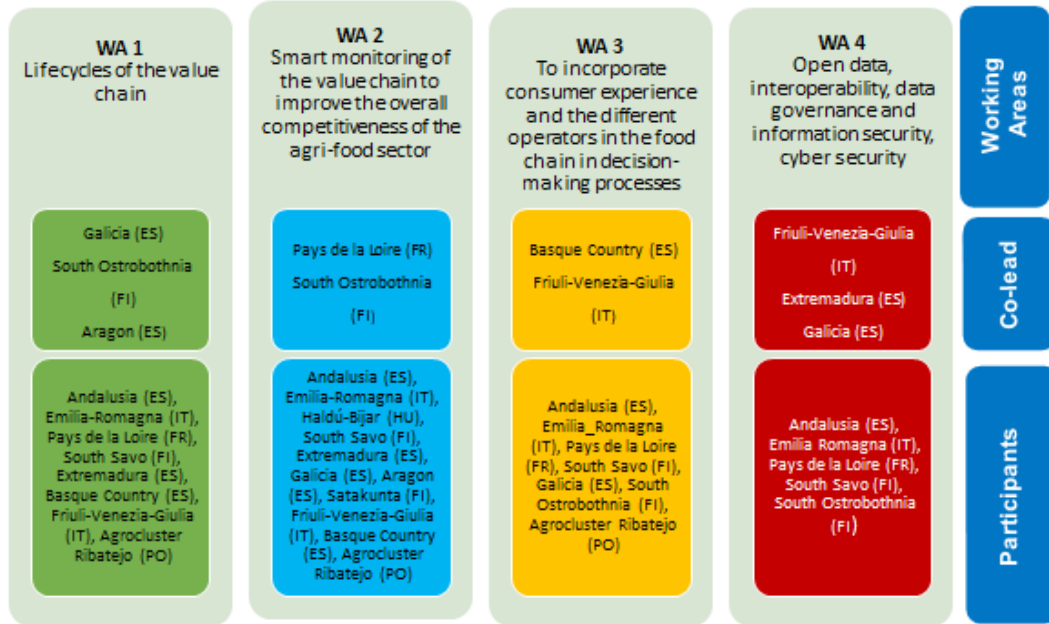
WA 1
Lifecycles of the value chain

Galicia (ES)
South Ostrobothnia (FI)
Aragon (ES)

Andalusia (ES), Emilia-Romagna (IT), Pays de la Loire (FR), South Savo (FI), Extremadura (ES), Basque Country (ES), Friuli-Venezia-Giulia (IT), Agrocluster Ribatejo (PO)

WA 2
Smart monitoring of the value chain to improve the overall competitiveness of the agri-food sector

Pays de la Loire (FR)
South Ostrobothnia (FI)

Andalusia (ES), Emilia-Romagna (IT), Haldú-Bijar (HU), South Savo (FI), Extremadura (ES), Galicia (ES), Aragon (ES), Satakunta (FI), Friuli-Venezia-Giulia (IT), Basque Country (ES), Agrocluster Ribatejo (PO)

WA 3
To incorporate consumer experience and the different operators in the food chain in decision-making processes

Basque Country (ES)
Friuli-Venezia-Giulia (IT)

Andalusia (ES), Emilia_Romagna (IT), Pays de la Loire (FR), South Savo (FI), Galicia (ES), South Ostrobothnia (FI), Agrocluster Ribatejo (PO)

WA 4
Open data, interoperability, data governance and information security, cyber security

Friuli-Venezia-Giulia (IT)
Extremadura (ES)
Galicia (ES)

Andalusia (ES), Emilia Romagna (IT), Pays de la Loire (FR), South Savo (FI), South Ostrobothnia (FI)

Working Areas
Co-lead
Participants